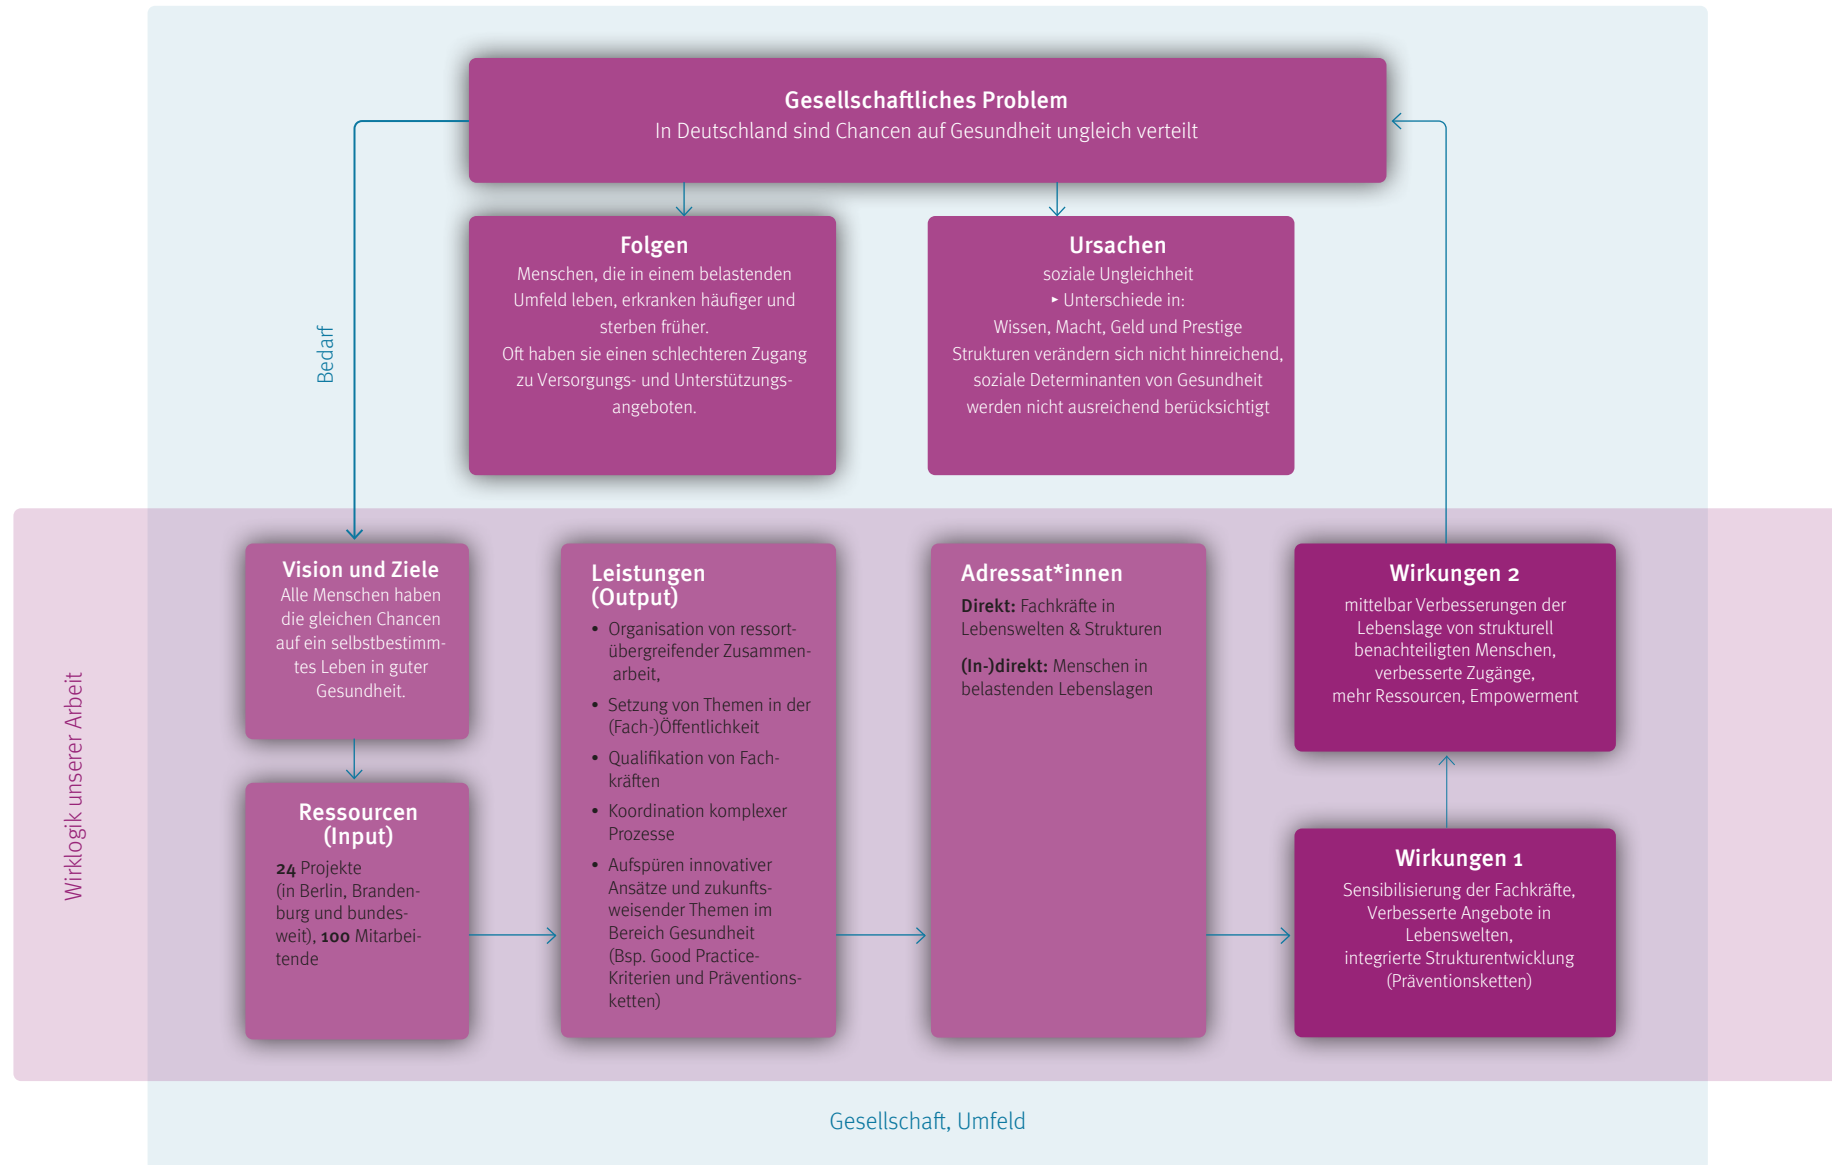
Gesellschaftliches Problem
In Deutschland sind Chancen auf Gesundheit ungleich verteilt

Bedarf

Folgen
Menschen, die in einem belastenden Umfeld leben, erkranken häufiger und sterben früher.
Oft haben sie einen schlechteren Zugang zu Versorgungs- und Unterstützungsangeboten.

Ursachen
soziale Ungleichheit
▸ Unterschiede in:
Wissen, Macht, Geld und Prestige
Strukturen verändern sich nicht hinreichend, soziale Determinanten von Gesundheit werden nicht ausreichend berücksichtigt

Wirklogik unserer Arbeit

Vision und Ziele
Alle Menschen haben die gleichen Chancen auf ein selbstbestimmtes Leben in guter Gesundheit.

Ressourcen (Input)
**24** Projekte (in Berlin, Brandenburg und bundesweit), **100** Mitarbeitende

Leistungen (Output)
• Organisation von ressortübergreifender Zusammenarbeit,
• Setzung von Themen in der (Fach-)Öffentlichkeit
• Qualifikation von Fachkräften
• Koordination komplexer Prozesse
• Aufspüren innovativer Ansätze und zukunftsweisender Themen im Bereich Gesundheit (Bsp. Good Practice-Kriterien und Präventionsketten)

Adressat*innen
**Direkt:** Fachkräfte in Lebenswelten & Strukturen
**(In-)direkt:** Menschen in belastenden Lebenslagen

Wirkungen 2
mittelbar Verbesserungen der Lebenslage von strukturell benachteiligten Menschen, verbesserte Zugänge, mehr Ressourcen, Empowerment

Wirkungen 1
Sensibilisierung der Fachkräfte, Verbesserte Angebote in Lebenswelten, integrierte Strukturentwicklung (Präventionsketten)

Gesellschaft, Umfeld